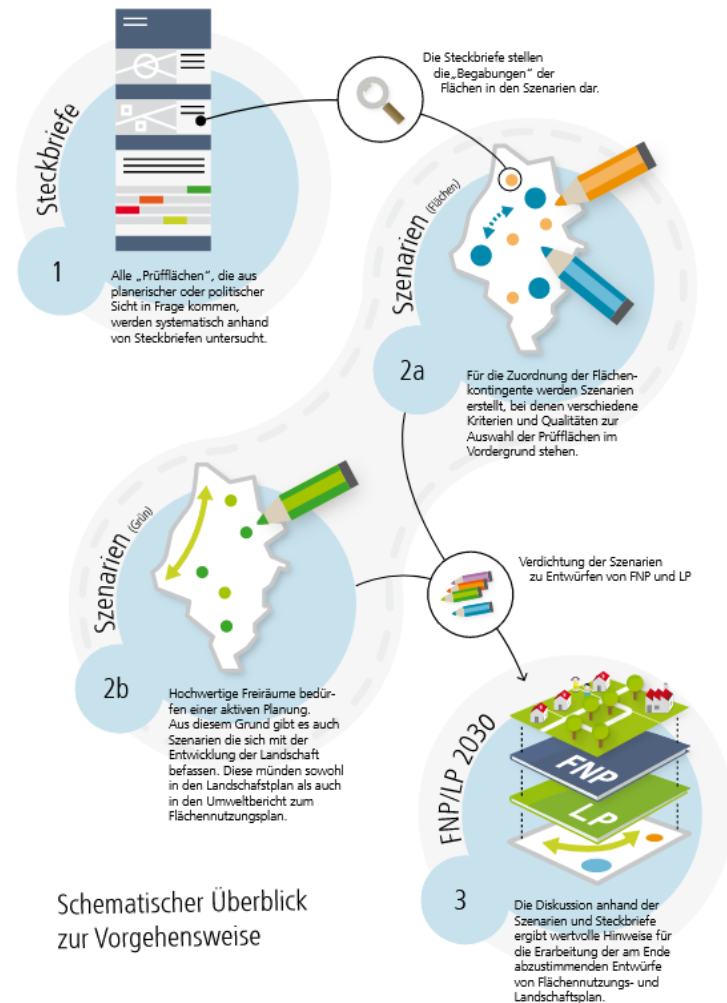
Steckbriefe

Die Steckbriefe stellen die „Begabungen“ der Flächen in den Szenarien dar.

1

Alle „Prüfflächen“, die aus planerischer oder politischer Sicht in Frage kommen, werden systematisch anhand von Steckbriefen untersucht.

Szenarien (Flächen)

2a

Für die Zuordnung der Flächenkontingente werden Szenarien erstellt, bei denen verschiedene Kriterien und Qualitäten zur Auswahl der Prüfflächen im Vordergrund stehen.

Szenarien (Grün)

Verdichtung der Szenarien zu Entwürfen von FNP und LP

2b

Hochwertige Freiräume bedürfen einer aktiven Planung. Aus diesem Grund gibt es auch Szenarien die sich mit der Entwicklung der Landschaft befassen. Diese münden sowohl in den Landschaftsplan als auch in den Umweltbericht zum Flächennutzungsplan.

FNP/LP 2030

FNP

LP

Schematischer Überblick zur Vorgehensweise

3

Die Diskussion anhand der Szenarien und Steckbriefe ergibt wertvolle Hinweise für die Erarbeitung der am Ende abzustimmenden Entwürfe von Flächennutzungs- und Landschaftsplan.